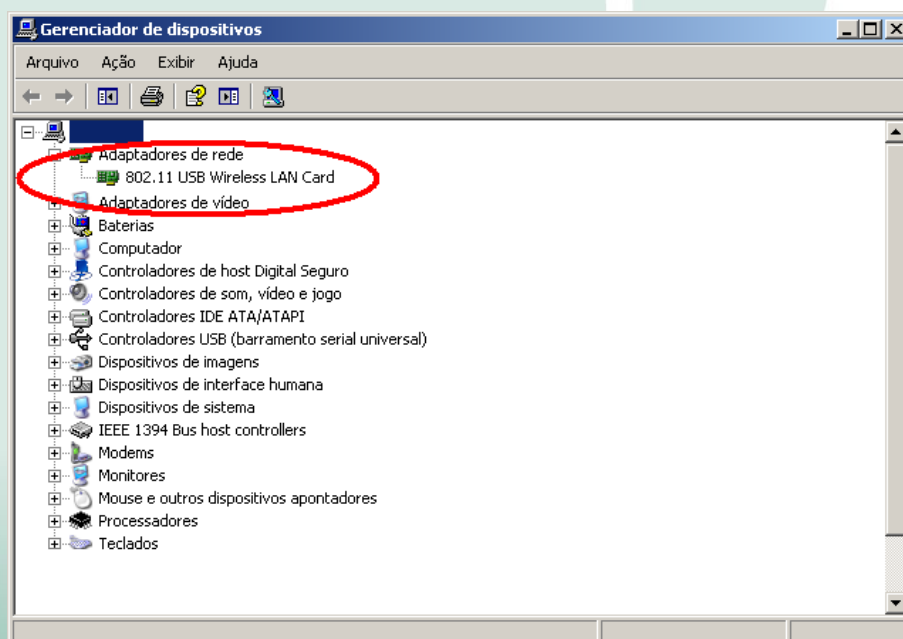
Gerenciador de dispositivos

Arquivo Ação Exibir Ajuda

Adaptadores de rede
802.11 USB Wireless LAN Card
Adaptadores de vídeo
Baterias
Computador
Controladores de host Digital Seguro
Controladores de som, vídeo e jogo
Controladores IDE ATA/ATAPI
Controladores USB (barramento serial universal)
Dispositivos de imagens
Dispositivos de interface humana
Dispositivos de sistema
IEEE 1394 Bus host controllers
Modems
Monitores
Mouse e outros dispositivos apontadores
Processadores
Teclados